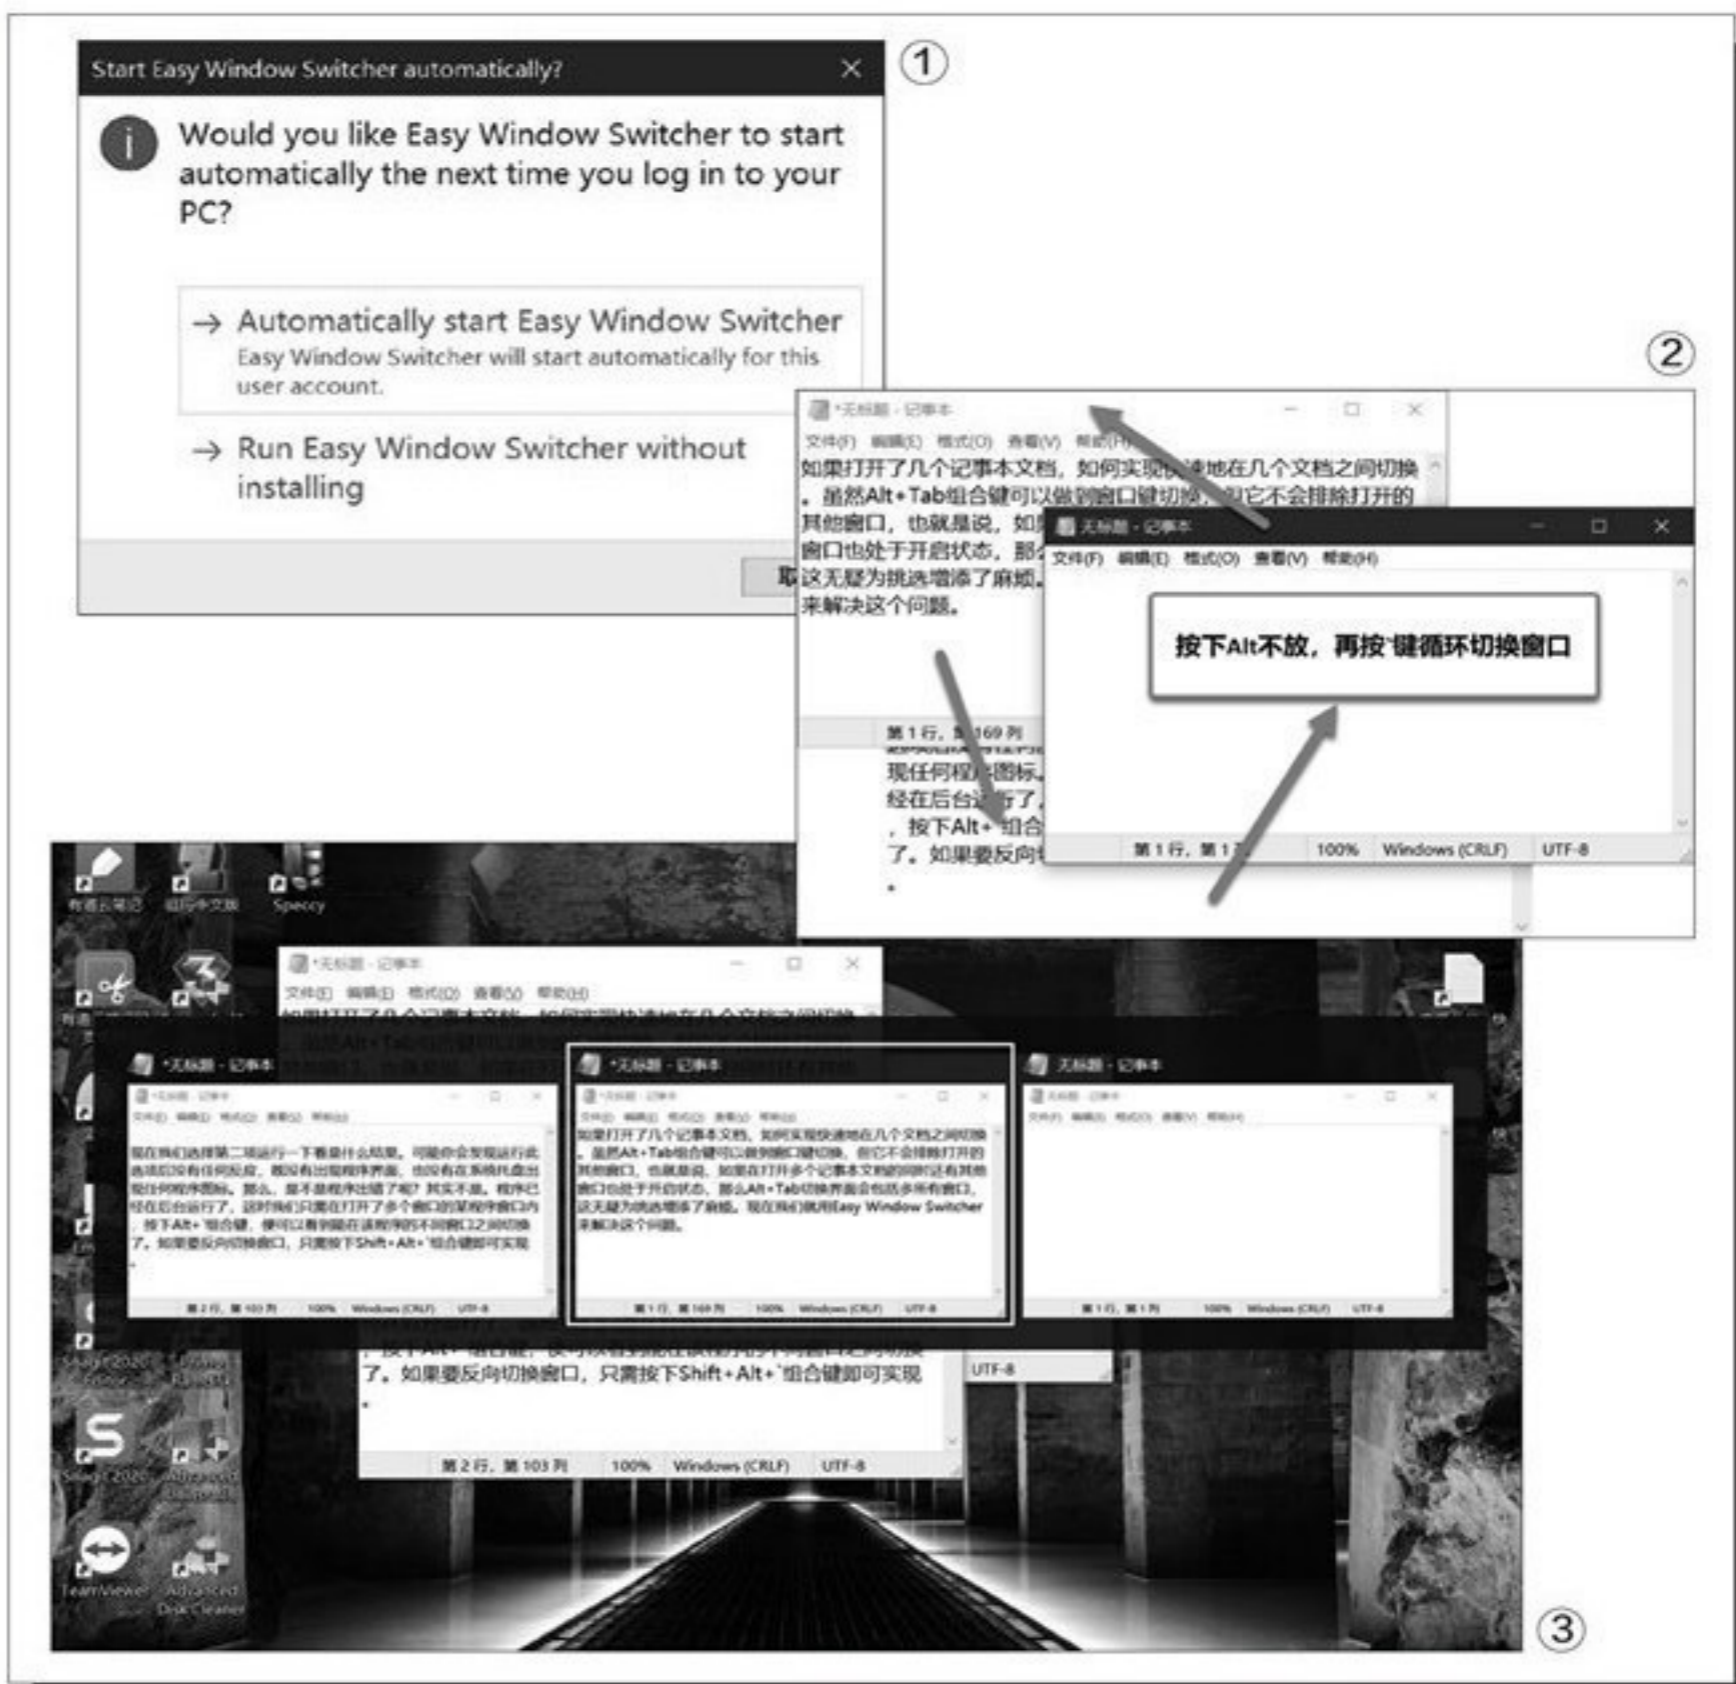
Start Easy Window Switcher automatically?

①

Would you like Easy Window Switcher to start automatically the next time you log in to your PC?

→ Automatically start Easy Window Switcher
Easy Window Switcher will start automatically for this user account.

→ Run Easy Window Switcher without installing

取

②

*无标题 - 记事本

文件(F) 编辑(E) 格式(O) 查看(V) 帮助(H)

如果打开了几个记事本文档，如何实现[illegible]地在几个文档之间切换。虽然Alt+Tab组合键可以做到窗口键切换，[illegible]它不会排除打开的其他窗口，也就是说，如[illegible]窗口也处于开启状态，那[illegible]这无疑为挑选增添了麻烦。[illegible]来解决这个问题。

第1行，第169列

现任何程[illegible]图标，经在后台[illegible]了，按下Alt+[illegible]组合了。如果要反向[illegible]

无标题 - 记事本

文件(F) 编辑(E) 格式(O) 查看(V) 帮助(H)

按下Alt不放，再按`键循环切换窗口

第1行，第1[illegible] 100% Windows (CRLF) UTF-8

有道云笔记 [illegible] Speccy

*无标题 - 记事本

文件(F) 编辑(E) 格式(O) 查看(V) 帮助(H)

*无标题 - 记事本

*无标题 - 记事本

无标题 - 记事本

如果打开了几个记事本文档，如何实现快速地在几个文档之间切换。虽然Alt+Tab组合键可以做到窗口键切换，但它不会排除打开的其他窗口，也就是说，如果在打开多个记事本文档的同时还有其他窗口也处于开启状态，那么Alt+Tab切换界面会包括多所有窗口，这无疑为挑选增添了麻烦。现在我们就用Easy Window Switcher来解决这个问题。

第2行，第103列 100% Windows (CRLF) UTF-8

第1行，第169列 100% Windows (CRLF) UTF-8

第1行，第1列 100% Windows (CRLF) UTF-8

UTF-8

了。如果要反向切换窗口，只需按下Shift+Alt+`组合键即可实现

第2行，第103列 100% Windows (CRLF) UTF-8

Snagit 2020 Editor

Snagit 2020

Advanced SystemCare

TeamViewer

Advanced Disk Cleaner

③